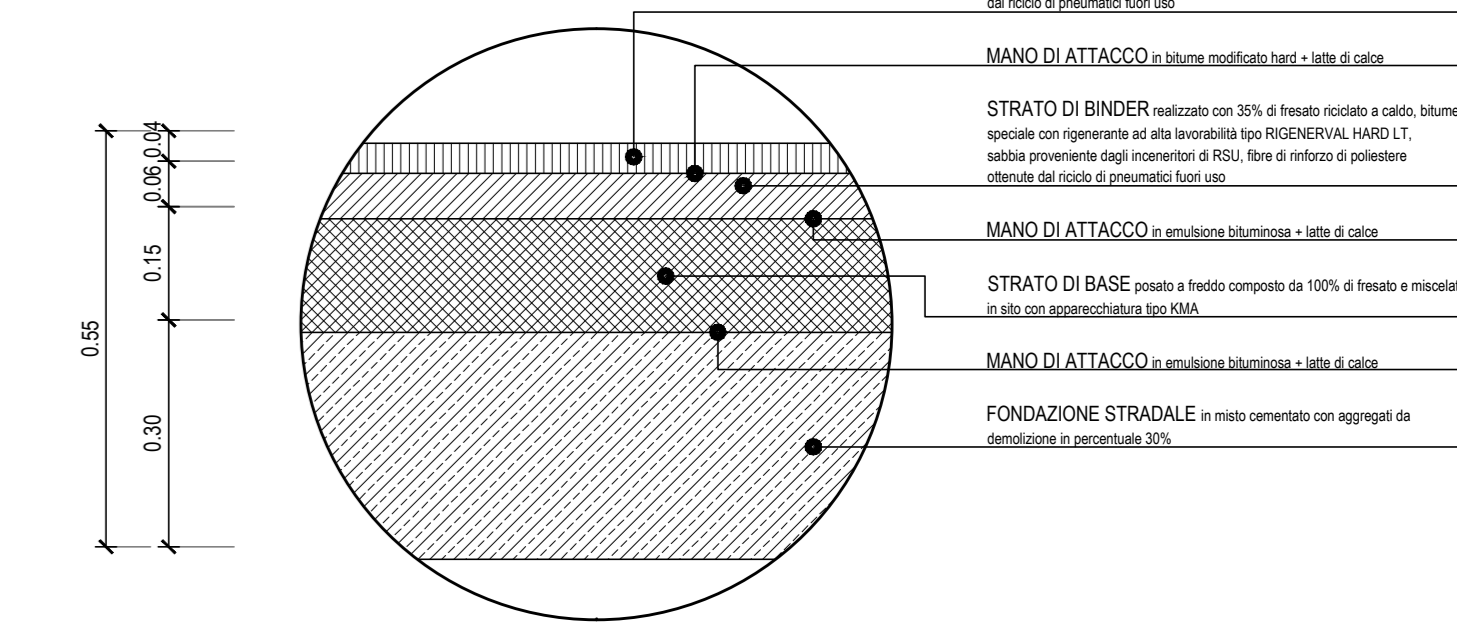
dal riciclo di pneumatici fuori uso

MANO DI ATTACCO in bitume modificato hard + latte di calce

STRATO DI BINDER realizzato con 35% di fresato riciclato a caldo, bitume speciale con rigenerante ad alta lavorabilità tipo RIGENERVAL HARD LT, sabbia proveniente dagli inceneritori di RSU, fibre di rinforzo di poliestere ottenute dal riciclo di pneumatici fuori uso

MANO DI ATTACCO in emulsione bituminosa + latte di calce

STRATO DI BASE posato a freddo composto da 100% di fresato e miscelat in sito con apparecchiatura tipo KMA

MANO DI ATTACCO in emulsione bituminosa + latte di calce

FONDAZIONE STRADALE in misto cementato con aggregati da demolizione in percentuale 30%

0.04
0.06
0.15
0.55
0.30